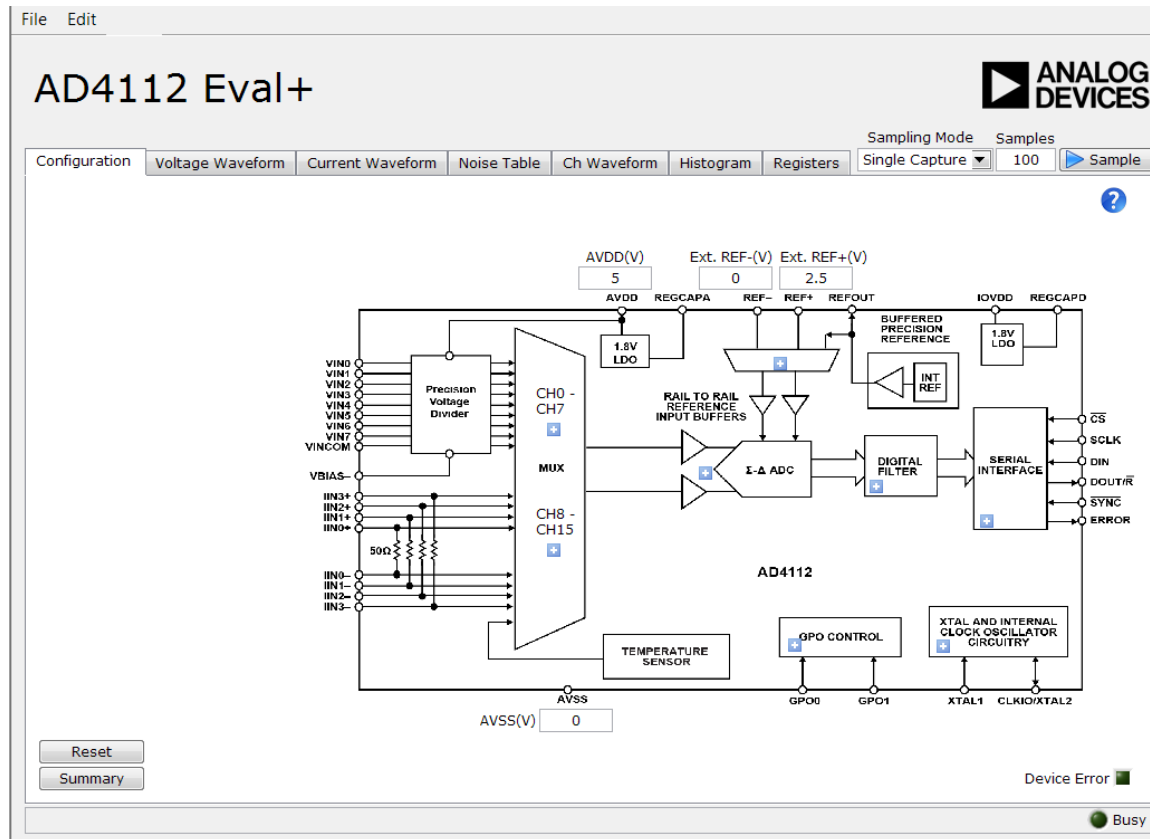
File Edit

AD4112 Eval+

ANALOG DEVICES

Sampling Mode Samples

Configuration | Voltage Waveform | Current Waveform | Noise Table | Ch Waveform | Histogram | Registers | Single Capture | 100 | Sample

?

AVDD(V) 5
Ext. REF-(V) 0
Ext. REF+(V) 2.5

AVDD REGCAPA REF– REF+ REFOUT IOVDD REGCAPD

1.8V LDO

BUFFERED PRECISION REFERENCE

INT REF

1.8V LDO

VIN0
VIN1
VIN2
VIN3
VIN4
VIN5
VIN6
VIN7
VINCOM

Precision Voltage Divider

CH0 - CH7

MUX

RAIL TO RAIL REFERENCE INPUT BUFFERS

Σ-Δ ADC

DIGITAL FILTER

SERIAL INTERFACE

$\overline{CS}$
SCLK
DIN
DOUT/$\overline{R}$
$\overline{SYNC}$
ERROR

VBIAS–

IIN3+
IIN2+
IIN1+
IIN0+

50Ω

CH8 - CH15

IIN0–
IIN1–
IIN2–
IIN3–

AD4112

TEMPERATURE SENSOR

GPO CONTROL

XTAL AND INTERNAL CLOCK OSCILLATOR CIRCUITRY

AVSS

GPO0 GPO1 XTAL1 CLKIO/XTAL2

AVSS(V) 0

Reset
Summary

Device Error

Busy